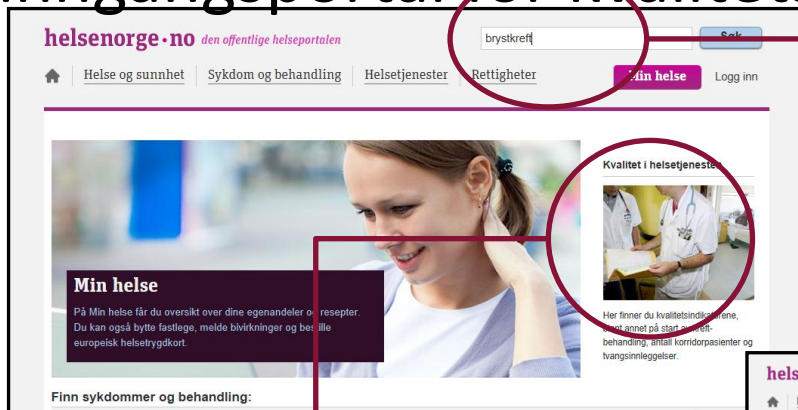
helsenorge·no den offentlige helseportalen

brystkreft

Søk

Helse og sunnhet Sykdom og behandling Helsetjenester Rettigheter

Min helse

Logg inn

Min helse

På Min helse får du oversikt over dine egenandeler og resepter. Du kan også bytte fastlege, melde bivirkninger og bestille europeisk helsetrygdkort.

Kvalitet i helsetjenesten

Her finner du kvalitetsindikatorene, blant annet på start av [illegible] behandling, antall korridorpasienter og tvangsinnleggelser.

Finn sykdommer og behandling:

hels